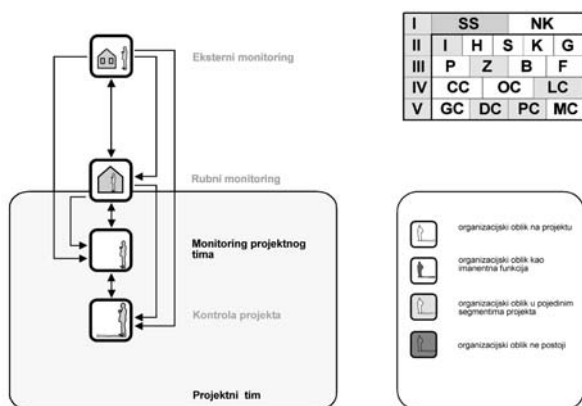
Eksterni monitoring

Rubni monitoring

Monitoring projektnog tima

Kontrola projekta

Projektni tim

| I | SS | | | NK | |
|---|---|---|---|---|---|
| II | I | H | S | K | G |
| III | P | Z | | B | F |
| IV | CC | | OC | | LC |
| V | GC | DC | PC | MC | |

organizacijski oblik na projektu

organizacijski oblik kao imanentna funkcija

organizacijski oblik u pojedinim segmentima projekta

organizacijski oblik ne postoji